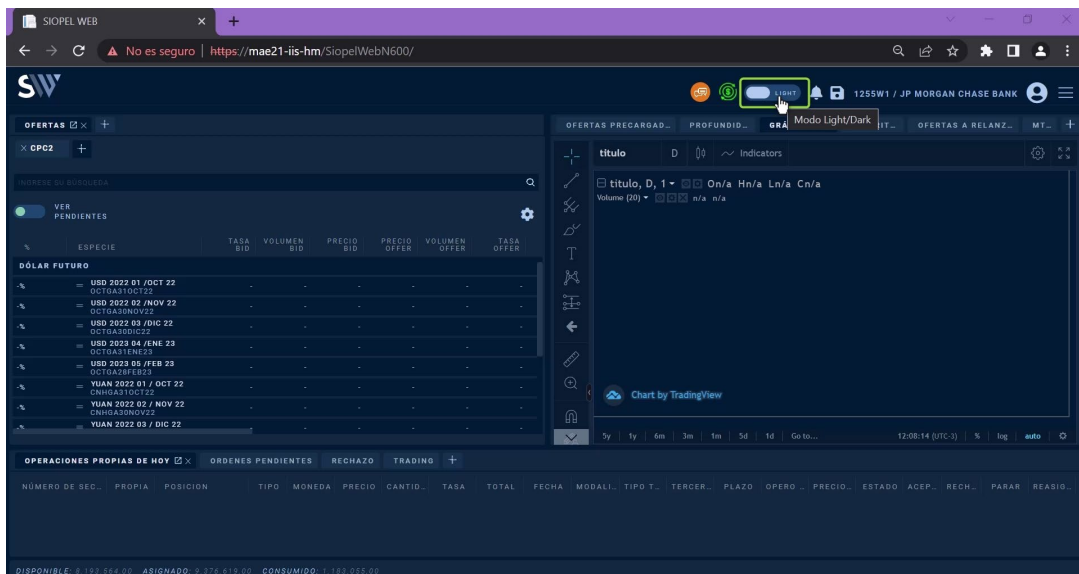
SIOPEL WEB × +

← → C ▲ No es seguro | https://mae21-iis-hm/SiopelWebN600/

SW

LIGHT 1255W1 / JP MORGAN CHASE BANK

Modo Light/Dark

OFERTAS × +

× CPC2 +

INGRESE SU BÚSQUEDA

VER PENDIENTES

| % | ESPECIE | TASA BID | VOLUMEN BID | PRECIO BID | PRECIO OFFER | VOLUMEN OFFER | TASA OFFER |
|---|---|---|---|---|---|---|---|
| DÓLAR FUTURO | | | | | | | |
| -% | USD 2022 01 /OCT 22 OCTGA31OCT22 | - | - | - | - | - | - |
| -% | USD 2022 02 /NOV 22 OCTGA30NOV22 | - | - | - | - | - | - |
| -% | USD 2022 03 /DIC 22 OCTGA30DIC22 | - | - | - | - | - | - |
| -% | USD 2023 04 /ENE 23 OCTGA31ENE23 | - | - | - | - | - | - |
| -% | USD 2023 05 /FEB 23 OCTGA28FEB23 | - | - | - | - | - | - |
| -% | YUAN 2022 01 / OCT 22 CNHGA31OCT22 | - | - | - | - | - | - |
| -% | YUAN 2022 02 / NOV 22 CNHGA30NOV22 | - | - | - | - | - | - |
| -% | YUAN 2022 03 / DIC 22 | - | - | - | - | - | - |

OFERTAS PRECARGAD... PROFUNDID... GRÁ... IT... OFERTAS A RELANZ... MT... +

titulo D Indicators

titulo, D, 1 On/a Hn/a Ln/a Cn/a
Volume (20) n/a n/a

Chart by TradingView

5y 1y 6m 3m 1m 5d 1d Go to... 12:08:14 (UTC-3) % log auto

OPERACIONES PROPIAS DE HOY × ÓRDENES PENDIENTES RECHAZO TRADING +

NÚMERO DE SEC... PROPIA POSICION TIPO MONEDA PRECIO CANTID... TASA TOTAL FECHA MODALI... TIPO T... TERCER... PLAZO OPERO ... PRECIO... ESTADO ACEP... RECH... PARAR REASIG...

DISPONIBLE: 8.193.564,00 ASIGNADO: 9.376.619,00 CONSUMIDO: 1.183.055,00